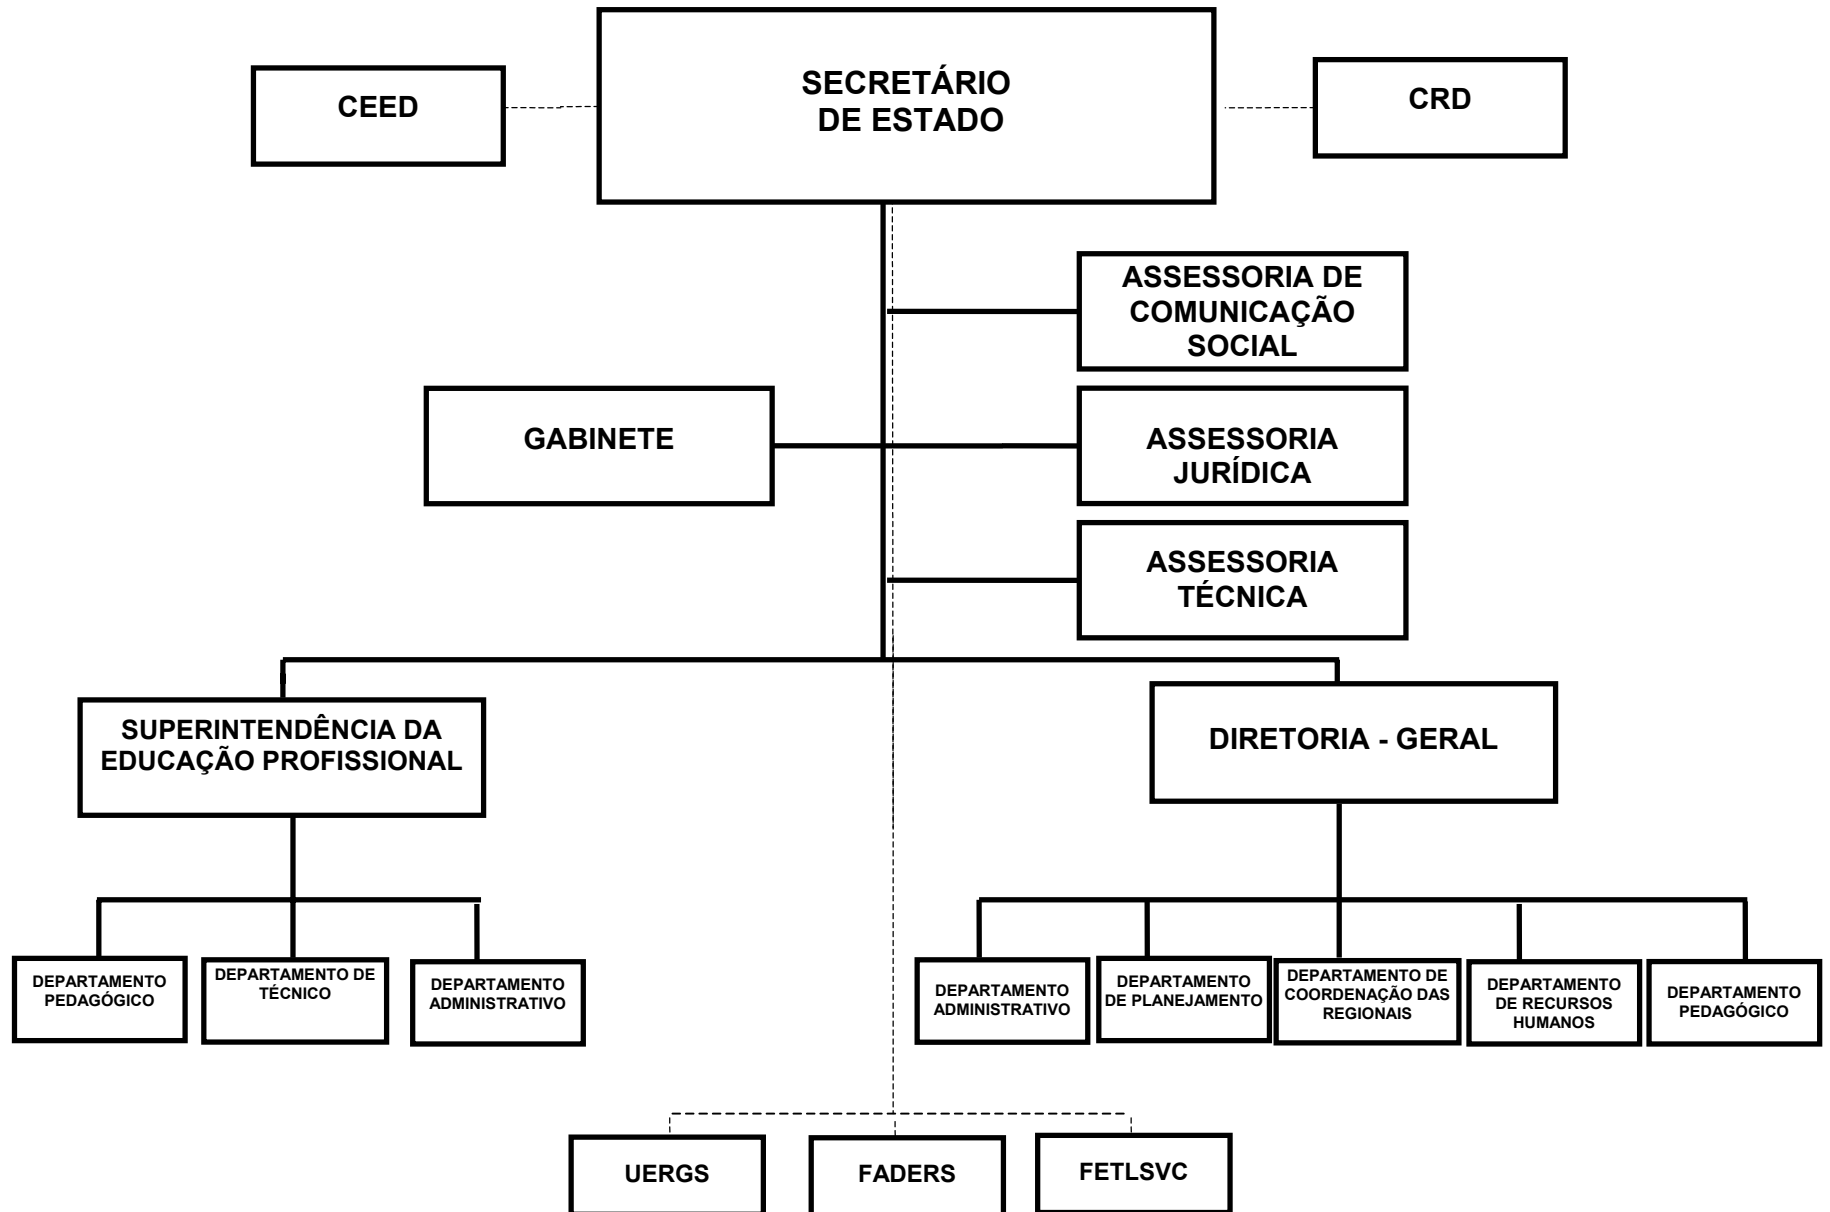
CEED

SECRETÁRIO DE ESTADO

CRD

ASSESSORIA DE COMUNICAÇÃO SOCIAL

GABINETE

ASSESSORIA JURÍDICA

ASSESSORIA TÉCNICA

SUPERINTENDÊNCIA DA EDUCAÇÃO PROFISSIONAL

DIRETORIA - GERAL

DEPARTAMENTO PEDAGÓGICO

DEPARTAMENTO DE TÉCNICO

DEPARTAMENTO ADMINISTRATIVO

DEPARTAMENTO ADMINISTRATIVO

DEPARTAMENTO DE PLANEJAMENTO

DEPARTAMENTO DE COORDENAÇÃO DAS REGIONAIS

DEPARTAMENTO DE RECURSOS HUMANOS

DEPARTAMENTO PEDAGÓGICO

UERGS

FADERS

FETLSVC